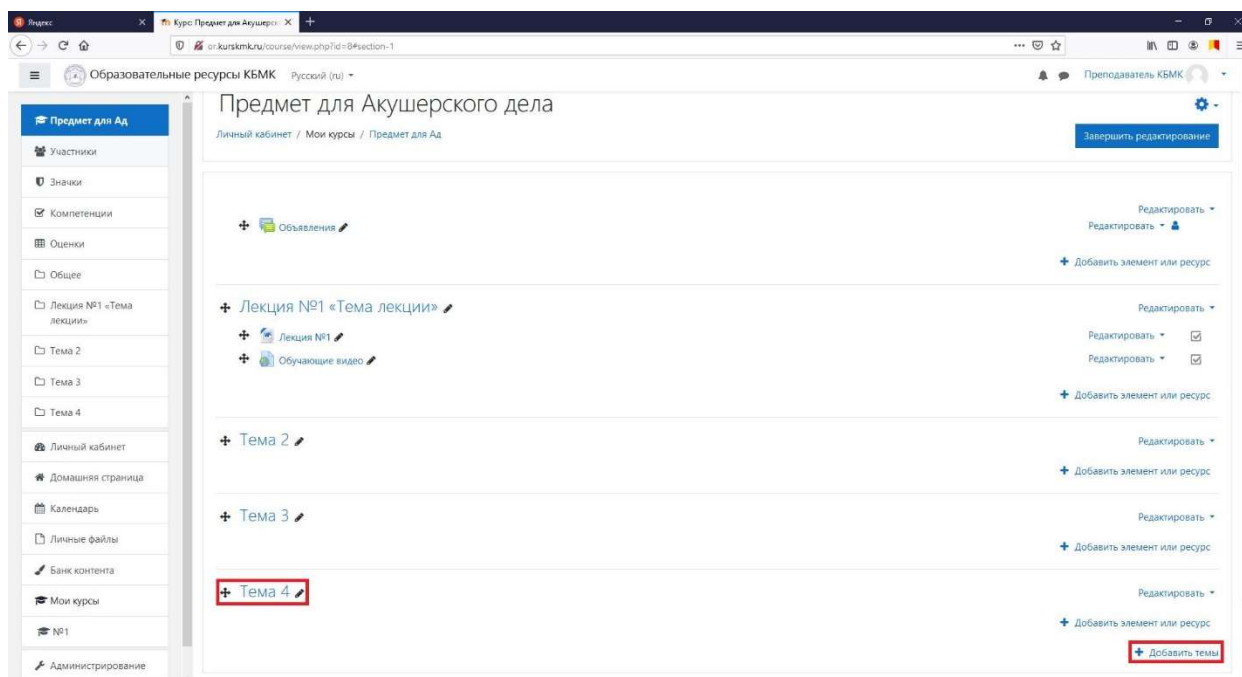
Яндекс
Курс: Предмет для Акушерс
or.kurskmk.ru/course/view.php?id=8#section-1
Образовательные ресурсы КБМК Русский (ru)
Преподаватель КБМК

Предмет для Ад
Участники
Значки
Компетенции
Оценки
Общее
Лекция №1 «Тема лекции»
Тема 2
Тема 3
Тема 4
Личный кабинет
Домашняя страница
Календарь
Личные файлы
Банк контента
Мои курсы
№1
Администрирование

Предмет для Акушерского дела
Личный кабинет / Мои курсы / Предмет для Ад
Завершить редактирование

Объявления
Редактировать
Редактировать
Добавить элемент или ресурс

Лекция №1 «Тема лекции»
Редактировать
Лекция №1
Редактировать
Обучающие видео
Редактировать
Добавить элемент или ресурс

Тема 2
Редактировать
Добавить элемент или ресурс

Тема 3
Редактировать
Добавить элемент или ресурс

Тема 4
Редактировать
Добавить элемент или ресурс
Добавить темы